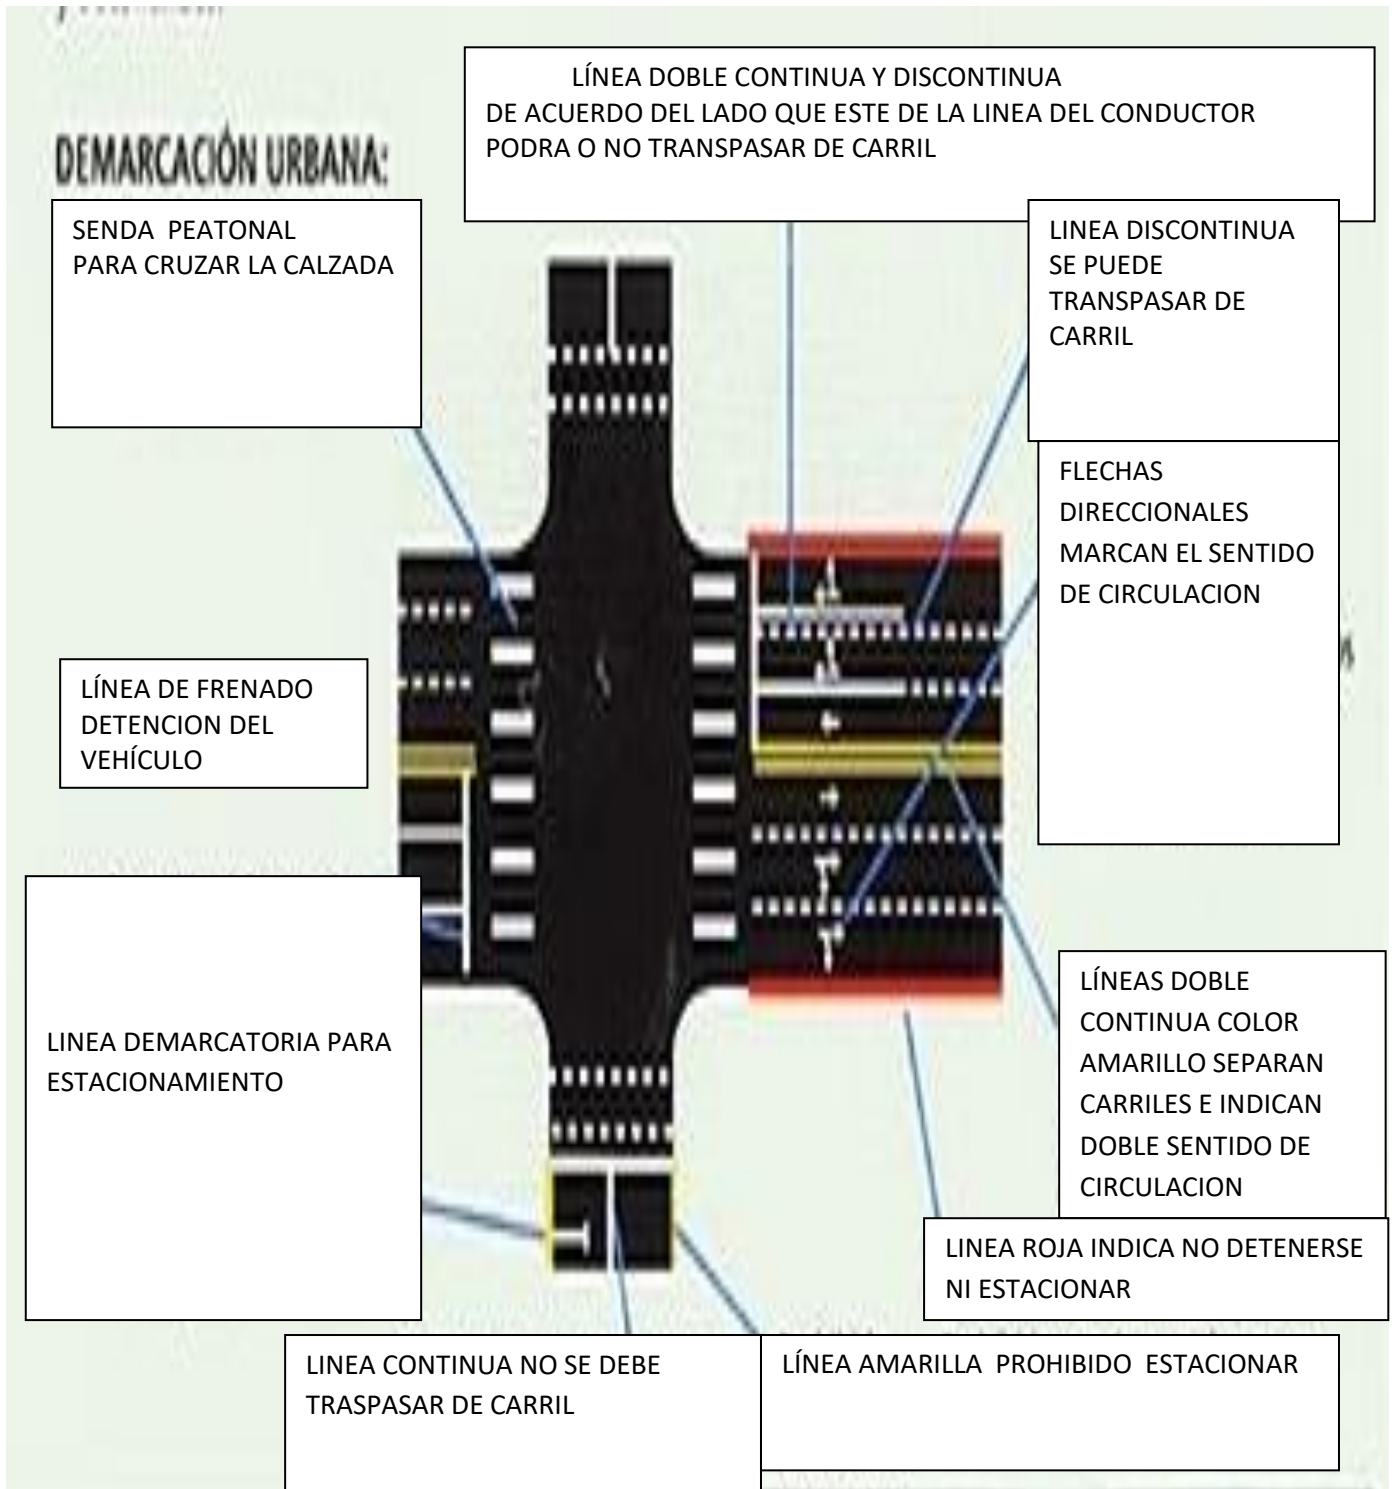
DEMARCACIÓN URBANA:

LÍNEA DOBLE CONTINUA Y DISCONTINUA DE ACUERDO DEL LADO QUE ESTE DE LA LINEA DEL CONDUCTOR PODRA O NO TRANSPASAR DE CARRIL

SENDA PEATONAL PARA CRUZAR LA CALZADA

LINEA DISCONTINUA SE PUEDE TRANSPASAR DE CARRIL

FLECHAS DIRECCIONALES MARCAN EL SENTIDO DE CIRCULACION

LÍNEA DE FRENADO DETENCION DEL VEHÍCULO

LINEA DEMARCATORIA PARA ESTACIONAMIENTO

LÍNEAS DOBLE CONTINUA COLOR AMARILLO SEPARAN CARRILES E INDICAN DOBLE SENTIDO DE CIRCULACION

LINEA ROJA INDICA NO DETENERSE NI ESTACIONAR

LINEA CONTINUA NO SE DEBE TRASPASAR DE CARRIL

LÍNEA AMARILLA PROHIBIDO ESTACIONAR